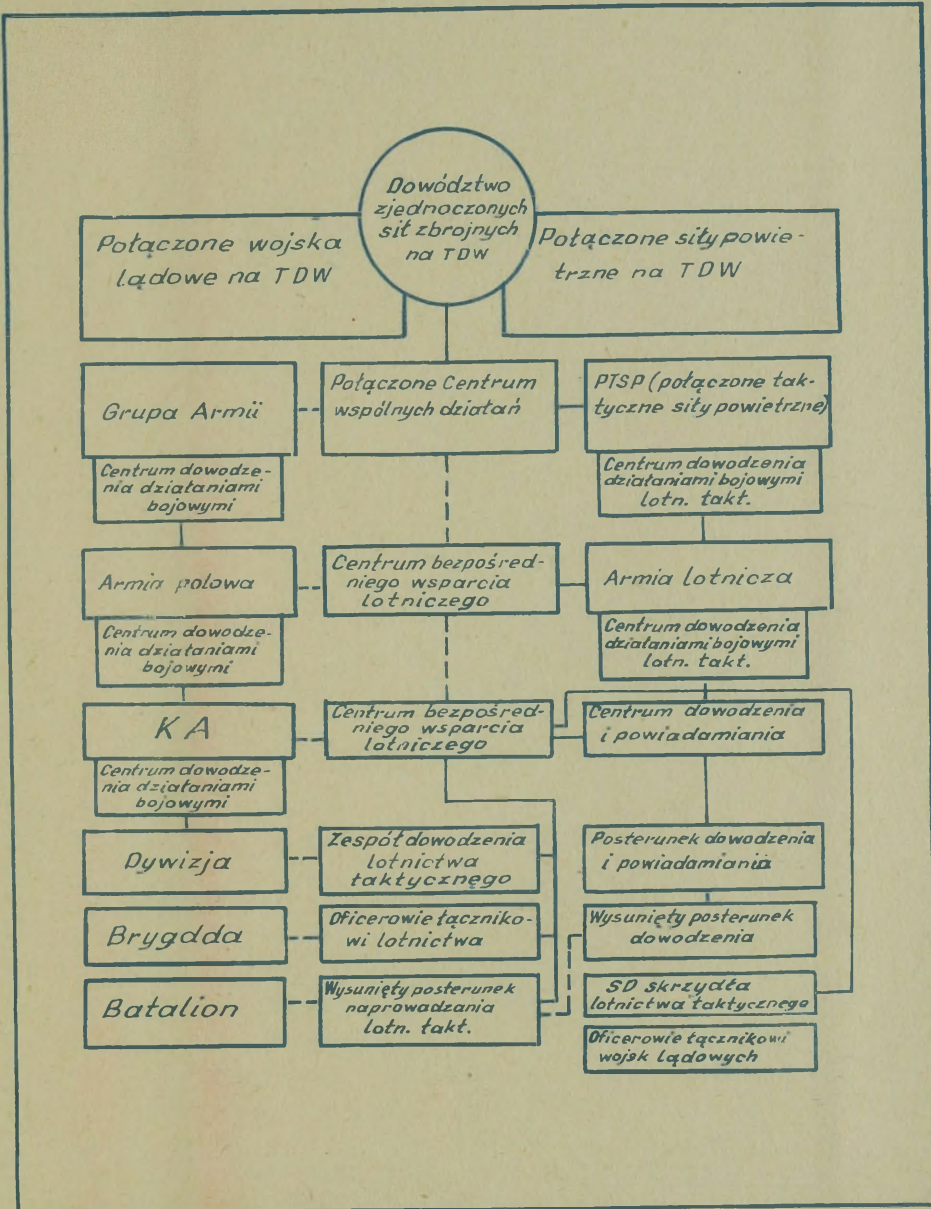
Dowództwo zjednoczonych sił zbrojnych na TDW

Połączone wojska lądowe na TDW

Połączone siły powietrzne na TDW

Grupa Armii

Połączone Centrum wspólnych działań

PTSP (połączone taktyczne siły powietrzne)

Centrum dowodzenia działaniami bojowymi

Centrum dowodzenia działaniami bojowymi lotn. takt.

Armia polowa

Centrum bezpośredniego wsparcia lotniczego

Armia lotnicza

Centrum dowodzenia działaniami bojowymi

Centrum dowodzenia działaniami bojowymi lotn. takt.

KA

Centrum bezpośredniego wsparcia lotniczego

Centrum dowodzenia i powiadamiania

Centrum dowodzenia działaniami bojowymi

Dywizja

Zespół dowodzenia lotnictwa taktycznego

Posterunek dowodzenia i powiadamiania

Brygdda

Oficerowie łącznikowi lotnictwa

Wysunięty posterunek dowodzenia

Batalion

Wysunięty posterunek naprowadzania lotn. takt.

SD skrzydła lotnictwa taktycznego

Oficerowie łącznikowi wojsk lądowych